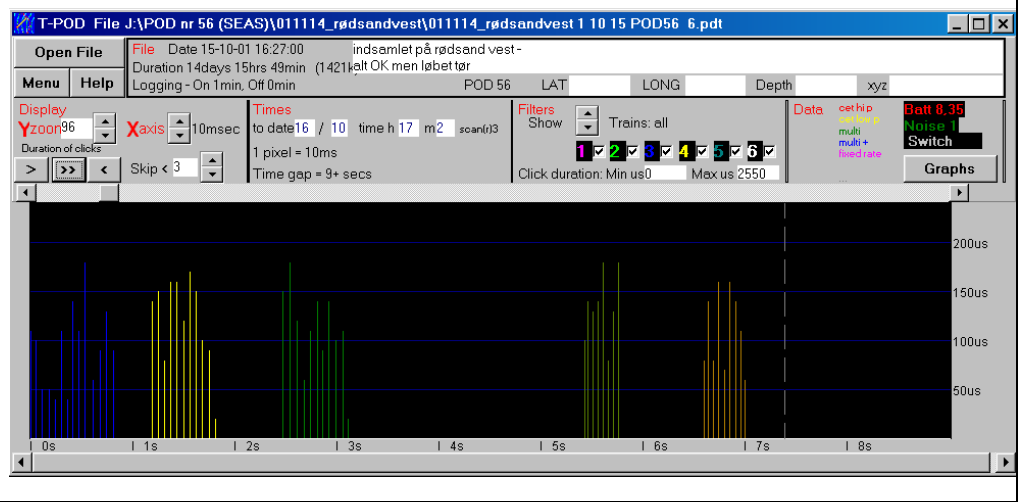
T-POD File J:\POD nr 56 (SEAS)\011114_rødsandvest\011114_rødsandvest 1 10 15 POD56 6.pdt

Open File
Menu Help

File Date 15-10-01 16:27:00
Duration 14days 15hrs 49min (1421k)
Logging - On 1min, Off 0min

indsamlet på rødsand vest -
alt OK men løbet tør

POD 56 LAT LONG Depth xyz

Display
Yzoom 96
Duration of clicks
Xaxis 10msec
> >> <
Skip < 3

Times
to date 16 / 10 time h 17 m 2 scan(r) 3
1 pixel = 10ms
Time gap = 9+ secs

Filters
Show Trains: all
1 2 3 4 5 6
Click duration: Min us 0 Max us 2550

Data
cet hi p
cet low p
multi
multi +
fixed rate
...

Batt 8,35
Noise 1
Switch
Graphs

200us
150us
100us
50us

0s 1s 2s 3s 4s 5s 6s 7s 8s